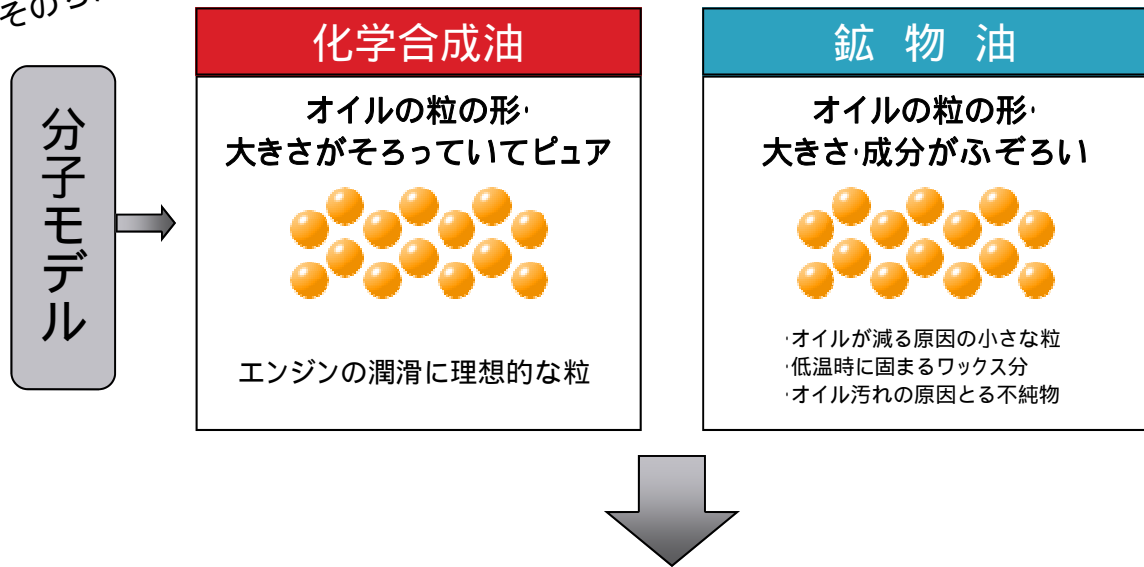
その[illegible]

分子モデル

化学合成油

オイルの粒の形·
大きさがそろっていてピュア

エンジンの潤滑に理想的な粒

鉱 物 油

オイルの粒の形·
大きさ·成分がふぞろい

·オイルが減る原因の小さな粒
·低温時に固まるワックス分
·オイル汚れの原因とる不純物